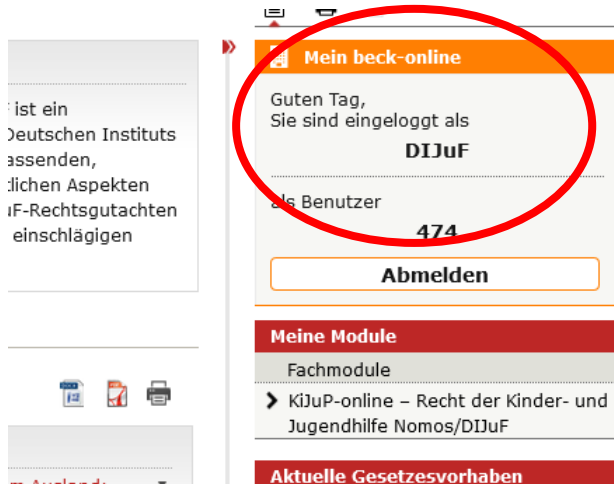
F ist ein
Deutschen Instituts
assenden,
lichen Aspekten
uF-Rechtsgutachten
einschlägigen

Mein beck-online

Guten Tag,
Sie sind eingeloggt als
DIJuF

als Benutzer
474

Abmelden

Meine Module

Fachmodule

KiJuP-online – Recht der Kinder- und Jugendhilfe Nomos/DIJuF

Aktuelle Gesetzesvorhaben

m Ausland: